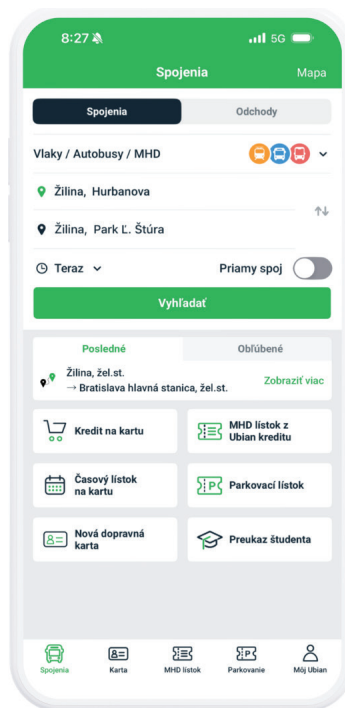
8:27
5G

Spojenia
Mapa

Spojenia
Odchody

Vlaky / Autobusy / MHD

Žilina, Hurbanova

Žilina, Park Ľ. Štúra

Teraz
Priamy spoj

Vyhľadať

Posledné
Obľúbené

Žilina, žel.st.
→ Bratislava hlavná stanica, žel.st.
Zobraziť viac

Kredit na kartu
MHD lístok z Ubian kreditu

Časový lístok na kartu
Parkovací lístok

Nová dopravná karta
Preukaz študenta

Spojenia
Karta
MHD lístok
Parkovanie
Môj Ubian